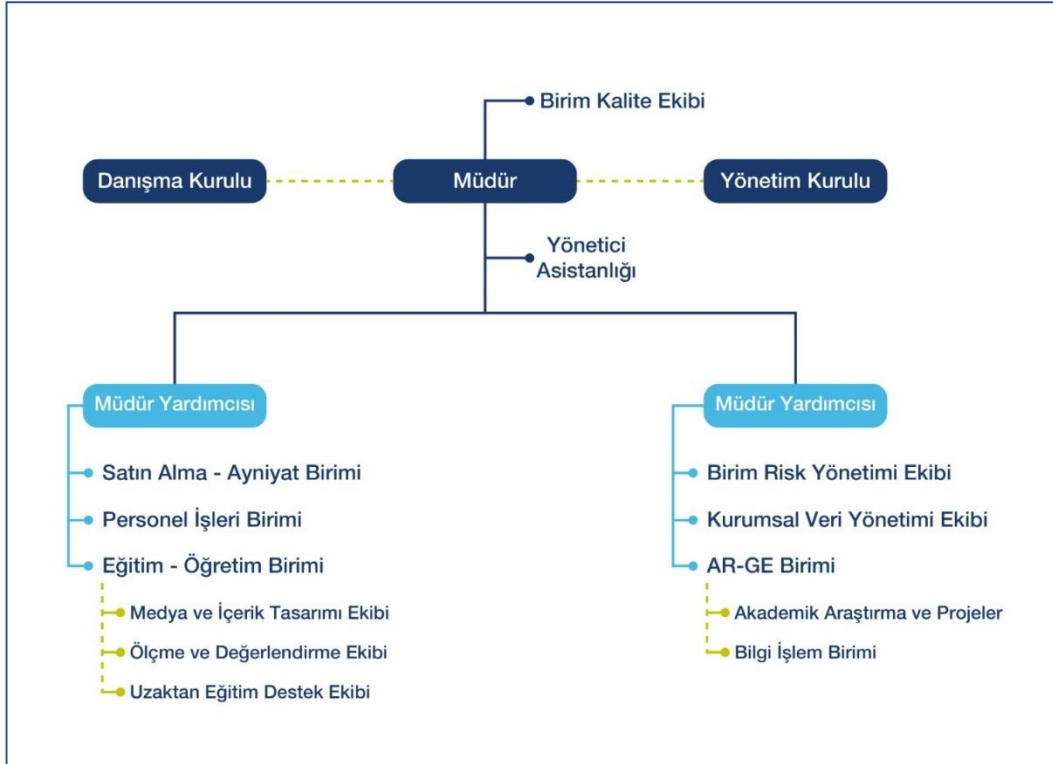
Birim Kalite Ekibi

Danışma Kurulu

Müdür

Yönetim Kurulu

Yönetici Asistanlığı

Müdür Yardımcısı

Satın Alma - Ayniyat Birimi

Personel İşleri Birimi

Eğitim - Öğretim Birimi

Medya ve İçerik Tasarımı Ekibi

Ölçme ve Değerlendirme Ekibi

Uzaktan Eğitim Destek Ekibi

Müdür Yardımcısı

Birim Risk Yönetimi Ekibi

Kurumsal Veri Yönetimi Ekibi

AR-GE Birimi

Akademik Araştırma ve Projeler

Bilgi İşlem Birimi